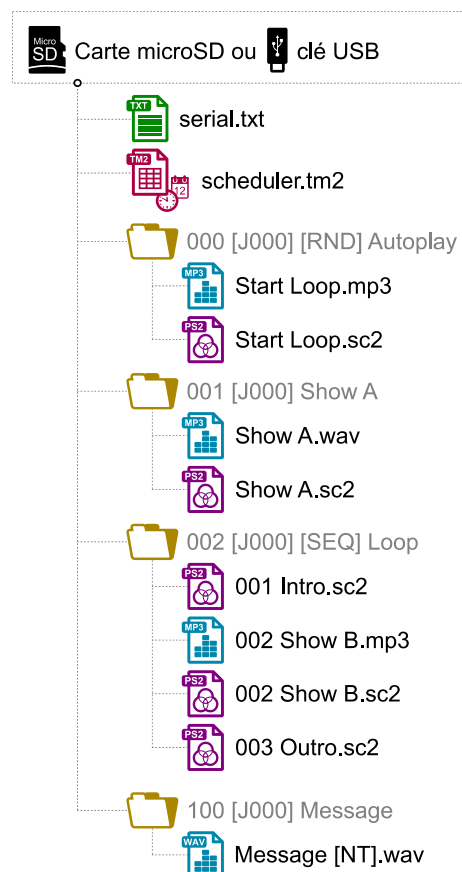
Micro SD Carte microSD ou clé USB

TXT serial.txt

TM2 12 scheduler.tm2

000 [J000] [RND] Autoplay

MP3 Start Loop.mp3

PS2 Start Loop.sc2

001 [J000] Show A

MP3 Show A.wav

PS2 Show A.sc2

002 [J000] [SEQ] Loop

PS2 001 Intro.sc2

MP3 002 Show B.mp3

PS2 002 Show B.sc2

PS2 003 Outro.sc2

100 [J000] Message

WAV Message [NT].wav